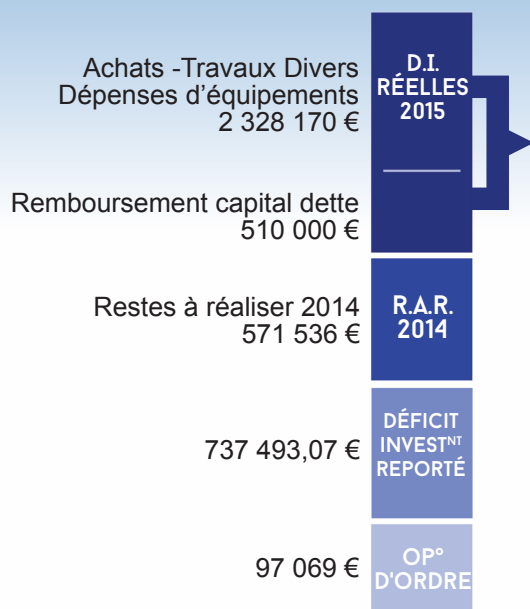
Achats -Travaux Divers
Dépenses d'équipements
2 328 170 €

D.I.
RÉELLES
2015

Remboursement capital dette
510 000 €

Restes à réaliser 2014
571 536 €

R.A.R.
2014

737 493,07 €

DÉFICIT
INVEST$^{NT}$
REPORTÉ

97 069 €

OP°
D'ORDRE